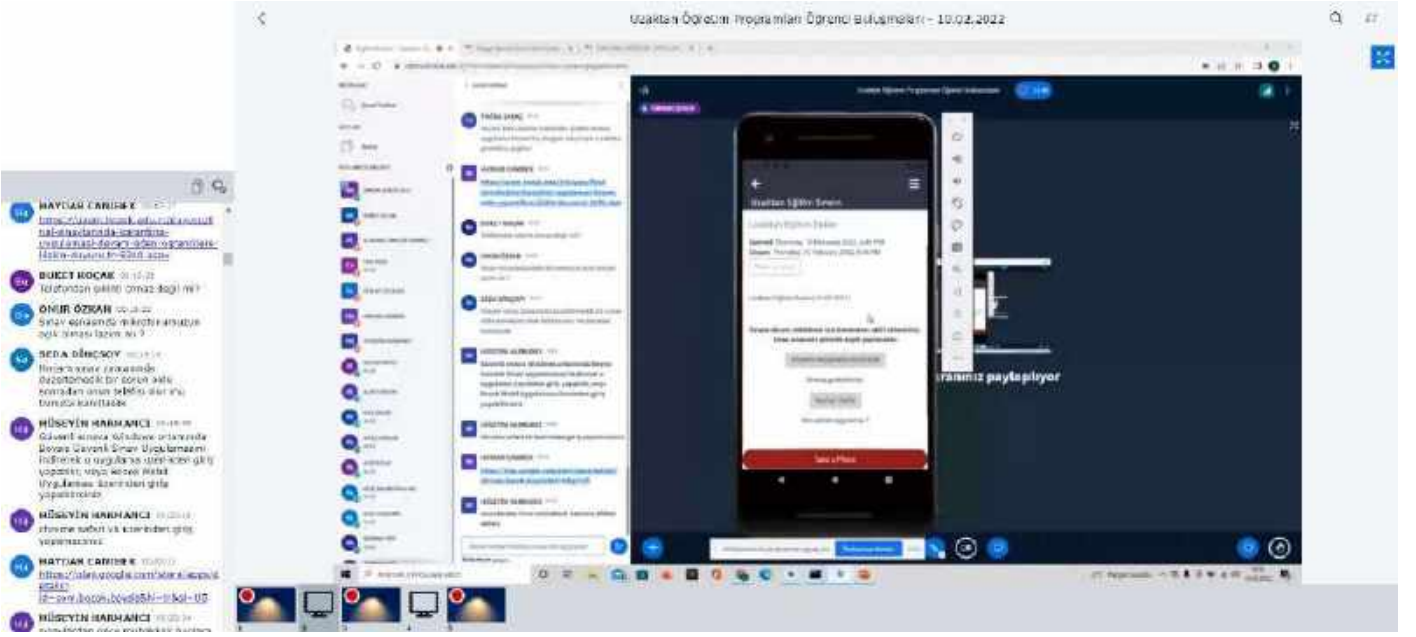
Uzaktan Öğretim Programları Öğrenci Buluşmaları - 10.02.2022

HAYDAR CANDEK
https://uzem.bozok.edu.tr/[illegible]
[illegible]

BUKET KOÇAK
Telefondan girilsi olmaz dogi mi?

ONUR ÖZKAN
Sınav esnasında mikrofon ve kamera açık olması lazım mı?

SEDA DİNÇSOY
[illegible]

HÜSEYİN HARMANCI
Güvenli erişim Windows ortamında Bozok Uzaktan Sınav Uygulamasını indirerek o uygulama üzerinden giriş yapabilir, veya Bozok Mobil Uygulaması üzerinden giriş yapabilirsiniz

HÜSEYİN HARMANCI
iPhone safari vb. üzerinden giriş yapamazsınız

HAYDAR CANDEK
https://play.google.com/store/apps/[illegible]

HÜSEYİN HARMANCI
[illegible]

Uzaktan Eğitim Sınavı

Take a Photo

ranınız paylaşılıyor